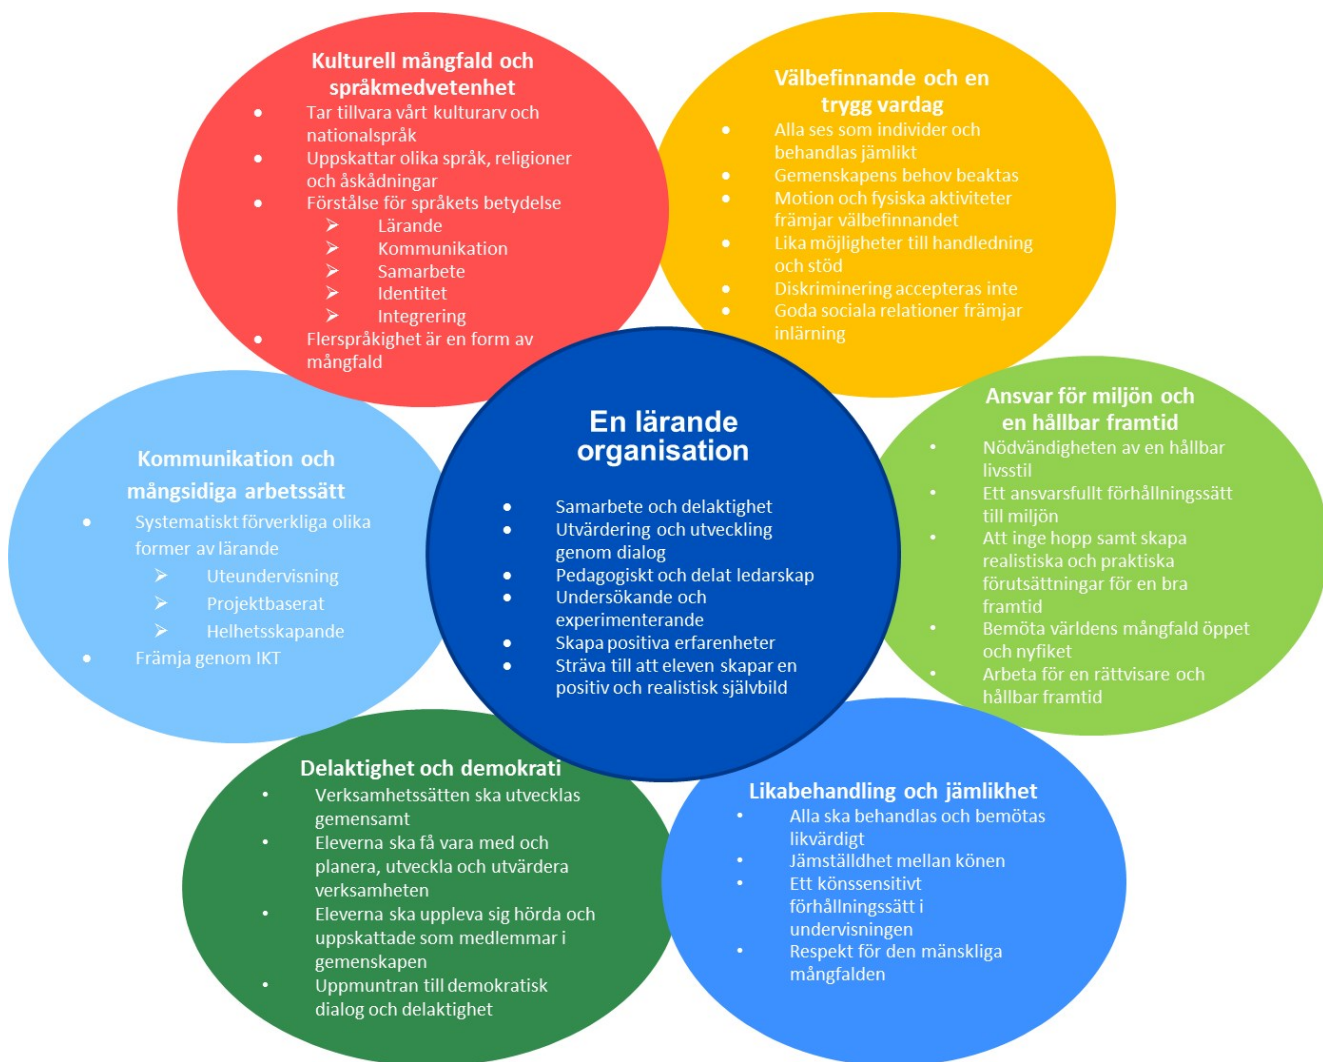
Kulturell mångfald och språkmedvetenhet

- Tar tillvara vårt kulturarv och nationalspråk
- Uppskattar olika språk, religioner och åskådningar
- Förståelse för språkets betydelse
  - Lärande
  - Kommunikation
  - Samarbete
  - Identitet
  - Integrering
- Flerspråkighet är en form av mångfald

Välbefinnande och en trygg vardag

- Alla ses som individer och behandlas jämlikt
- Gemenskapens behov beaktas
- Motion och fysiska aktiviteter främjar välbefinnandet
- Lika möjligheter till handledning och stöd
- Diskriminering accepteras inte
- Goda sociala relationer främjar inlärning

Kommunikation och mångsidiga arbetssätt

- Systematiskt förverkliga olika former av lärande
  - Uteundervisning
  - Projektbaserat
  - Helhetsskapande
- Främja genom IKT

En lärande organisation

- Samarbete och delaktighet
- Utvärdering och utveckling genom dialog
- Pedagogiskt och delat ledarskap
- Undersökande och experimenterande
- Skapa positiva erfarenheter
- Sträva till att eleven skapar en positiv och realistisk självbild

Ansvar för miljön och en hållbar framtid

- Nödvändigheten av en hållbar livsstil
- Ett ansvarsfullt förhållningssätt till miljön
- Att inge hopp samt skapa realistiska och praktiska förutsättningar för en bra framtid
- Bemöta världens mångfald öppet och nyfiket
- Arbeta för en rättvisare och hållbar framtid

Delaktighet och demokrati

- Verksamhetssätten ska utvecklas gemensamt
- Eleverna ska få vara med och planera, utveckla och utvärdera verksamheten
- Eleverna ska uppleva sig hörda och uppskattade som medlemmar i gemenskapen
- Uppmuntran till demokratisk dialog och delaktighet

Likabehandling och jämlikhet

- Alla ska behandlas och bemötas likvärdigt
- Jämställdhet mellan könen
- Ett könssensitivt förhållningssätt i undervisningen
- Respekt för den mänskliga mångfalden